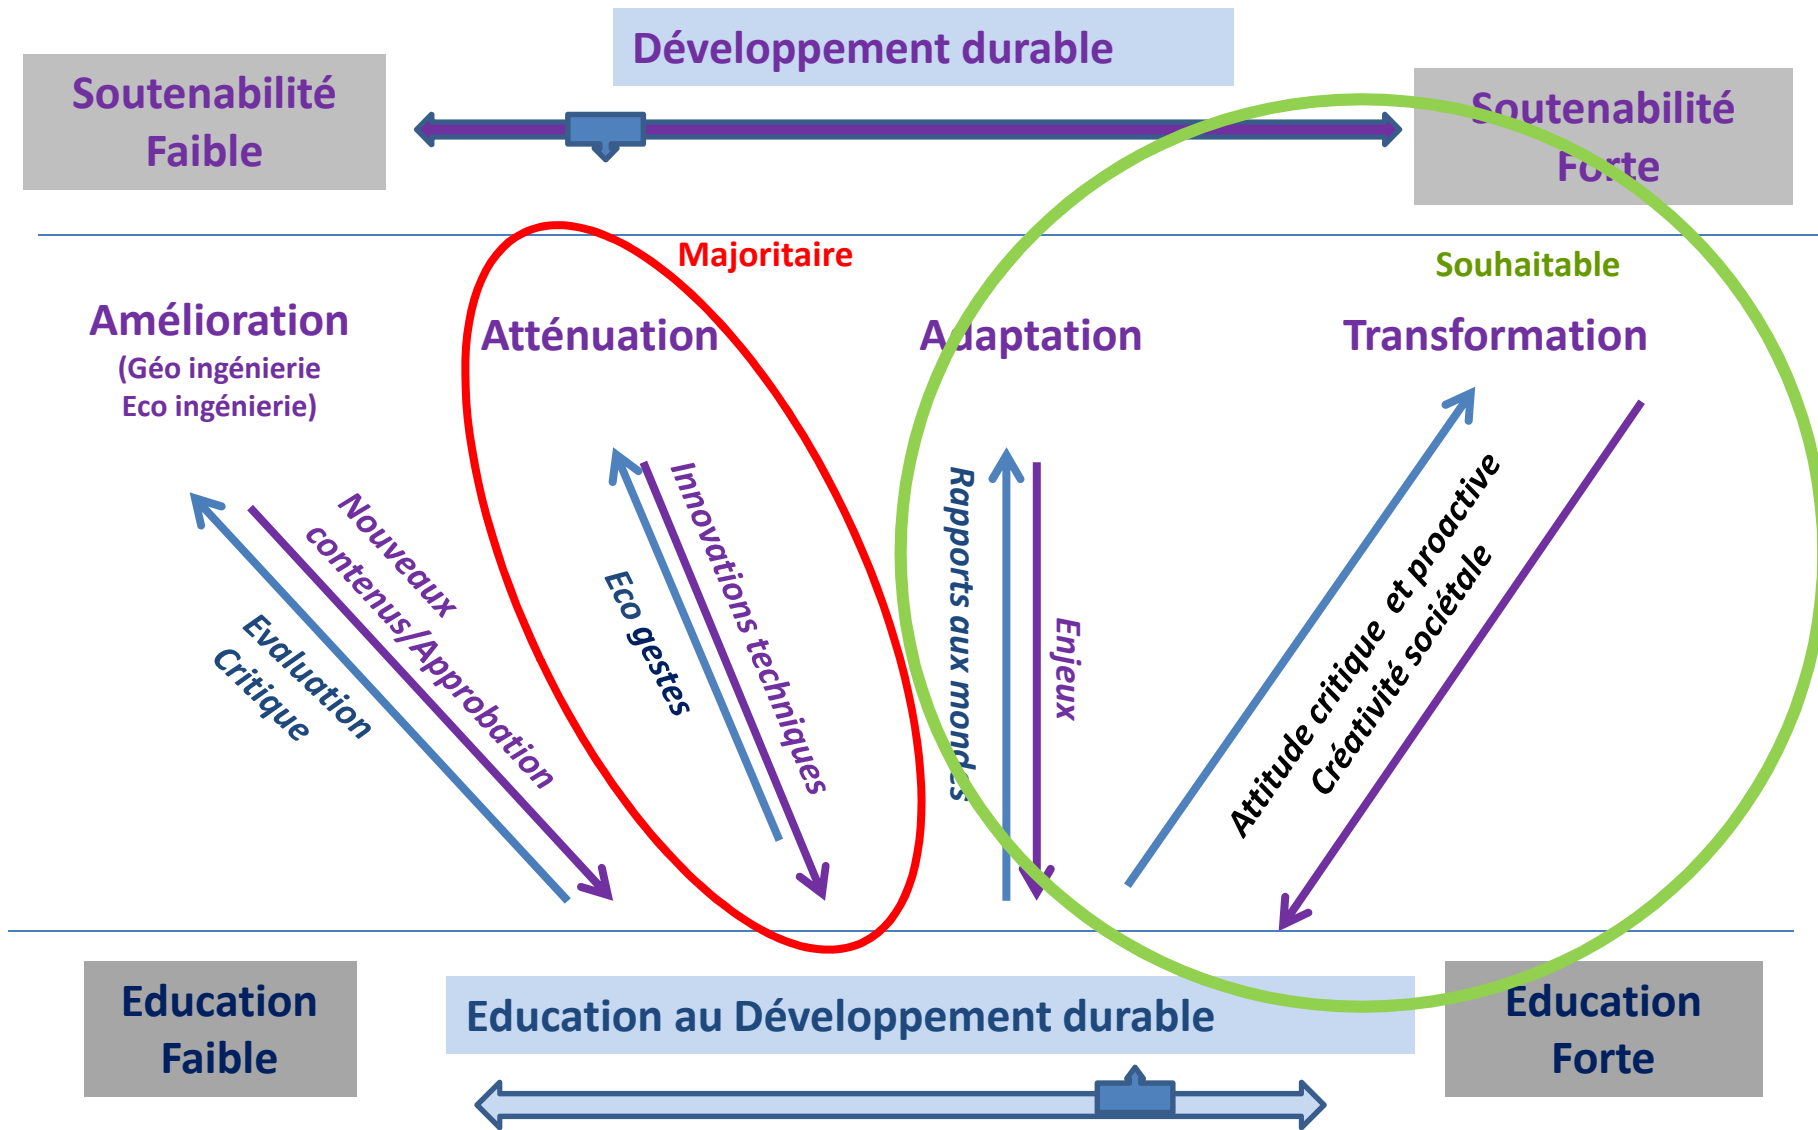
Soutenabilité Faible

Développement durable

Soutenabilité Forte

Majoritaire

Souhaitable

Amélioration
(Géo ingénierie
Eco ingénierie)

Atténuation

Adaptation

Transformation

Nouveaux contenus/Approbation

Evaluation Critique

Innovations techniques

Eco gestes

Rapports aux mondes

Enjeux

Attitude critique et proactive

Créativité sociétale

Education Faible

Education au Développement durable

Education Forte